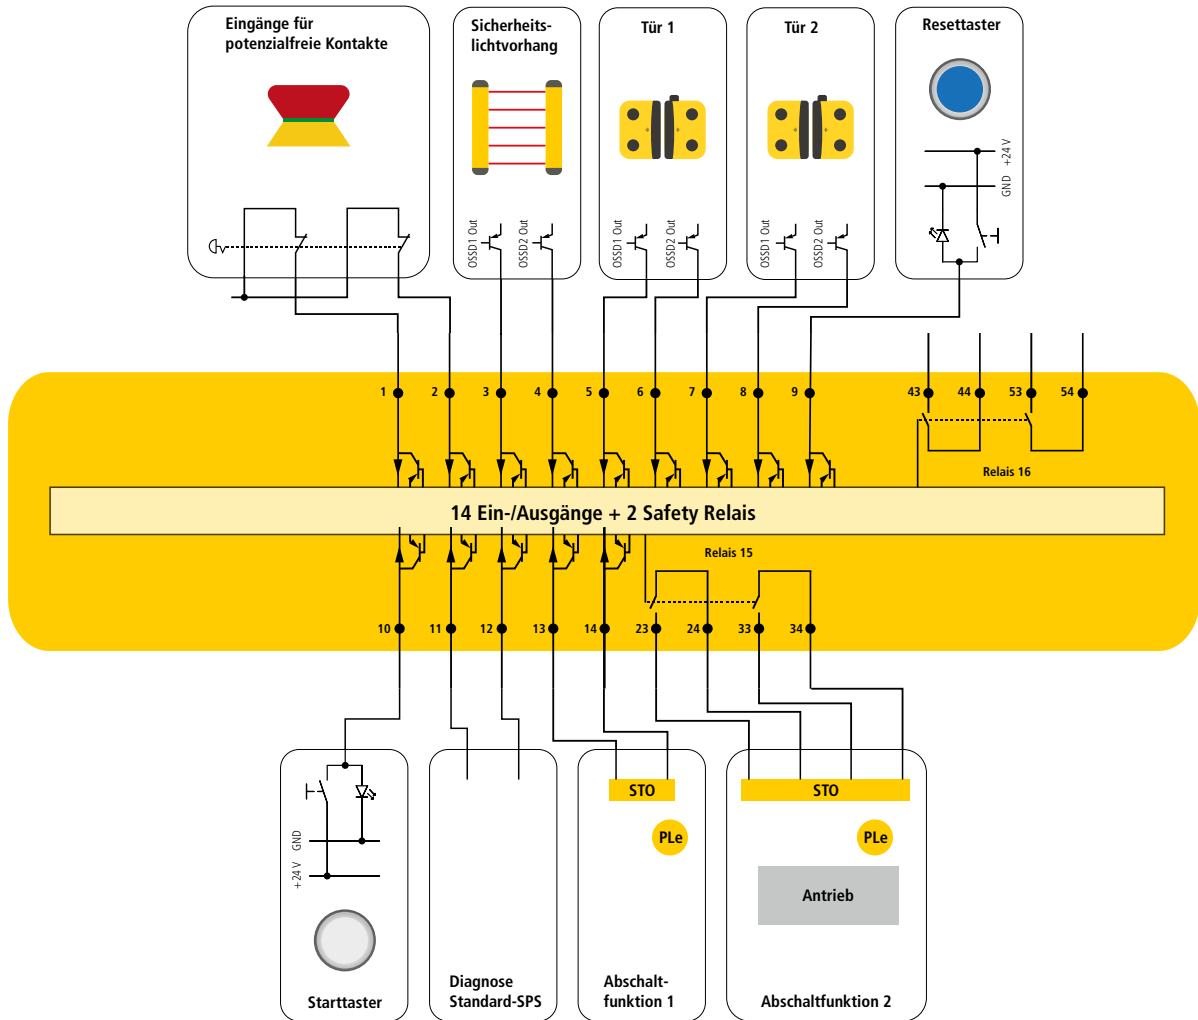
Eingänge für potenzialfreie Kontakte

Sicherheits-lichtvorhang

OSSD1 Out OSSD2 Out

Tür 1

OSSD1 Out OSSD2 Out

Tür 2

OSSD1 Out OSSD2 Out

Resettaster

+24 V GND

1 2 3 4 5 6 7 8 9

43 44 53 54

Relais 16

14 Ein-/Ausgänge + 2 Safety Relais

Relais 15

10 11 12 13 14 23 24 33 34

GND +24 V

Starttaster

Diagnose Standard-SPS

STO

PLe

Abschalt-funktion 1

STO

PLe

Antrieb

Abschaltfunktion 2